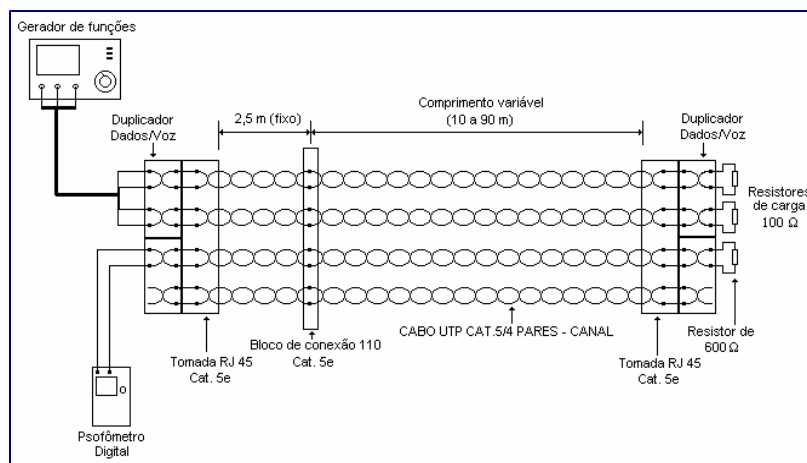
Gerador de funções

Duplicador Dados/Voz

2,5 m (fixo)

Comprimento variável (10 a 90 m)

Duplicador Dados/Voz

Resistores de carga 100 Ω

Resistor de 600 Ω

CABO UTP CAT.5/4 PARES - CANAL

Bloco de conexão 110 Cat. 5e

Tomada RJ 45 Cat. 5e

Tomada RJ 45 Cat. 5e

Psofômetro Digital